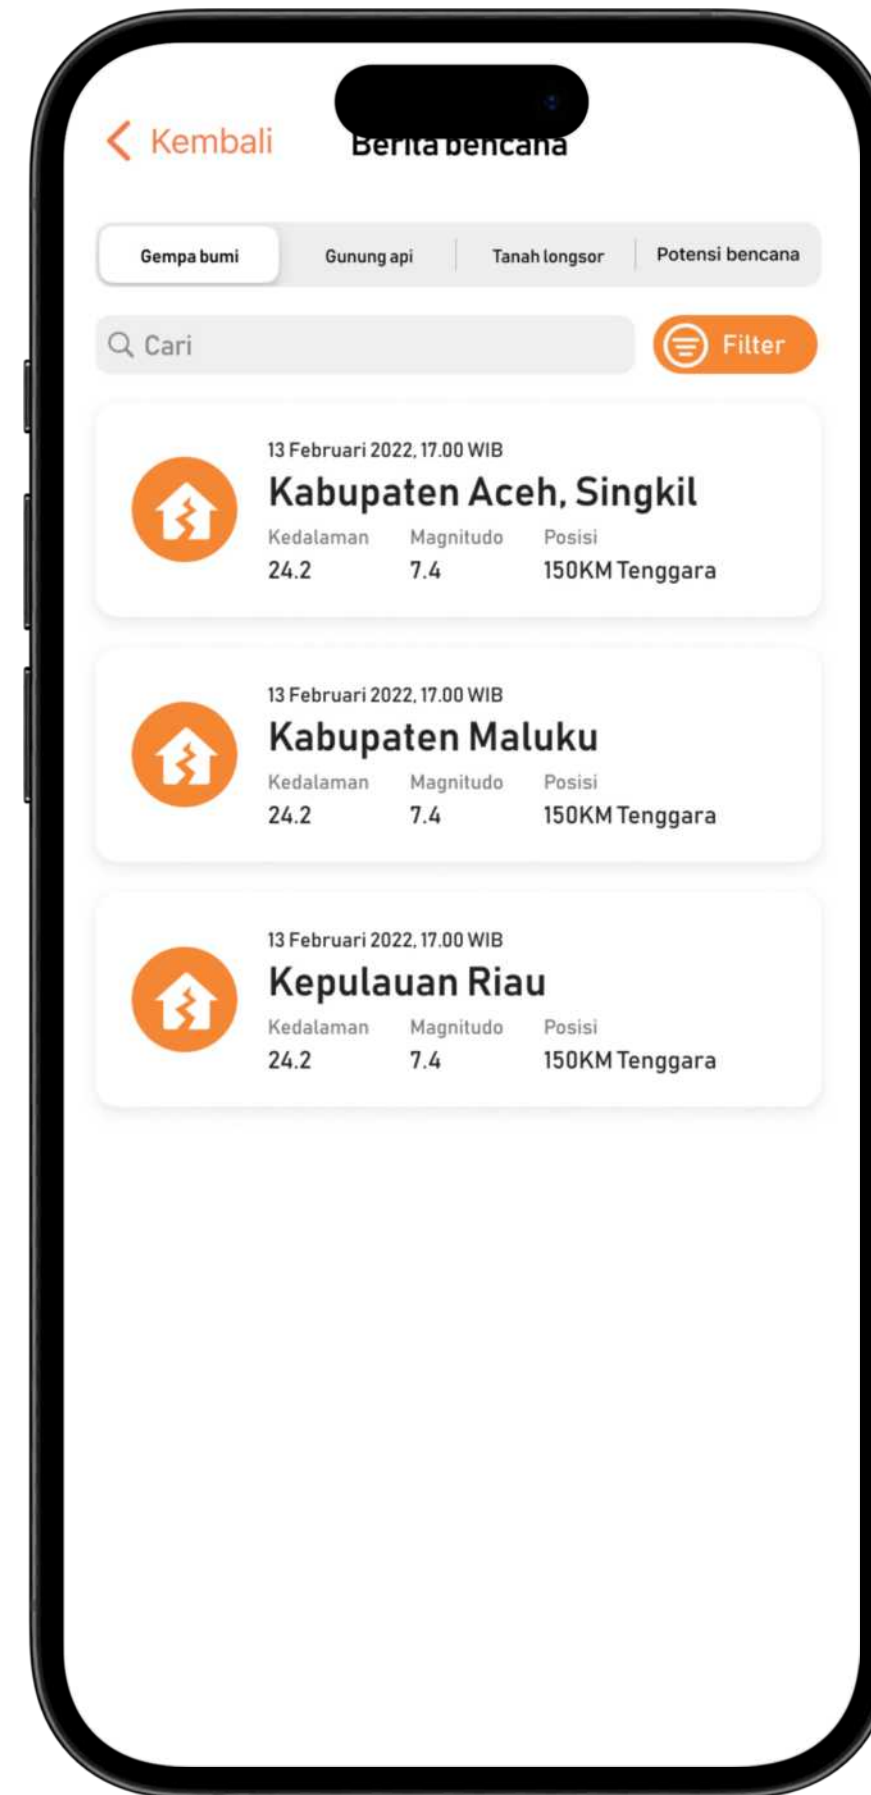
Kembali
Berita bencana

Gempa bumi | Gunung api | Tanah longsor | Potensi bencana

Cari
Filter

13 Februari 2022, 17.00 WIB
Kabupaten Aceh, Singkil
Kedalaman 24.2
Magnitudo 7.4
Posisi 150KM Tenggara

13 Februari 2022, 17.00 WIB
Kabupaten Maluku
Kedalaman 24.2
Magnitudo 7.4
Posisi 150KM Tenggara

13 Februari 2022, 17.00 WIB
Kepulauan Riau
Kedalaman 24.2
Magnitudo 7.4
Posisi 150KM Tenggara